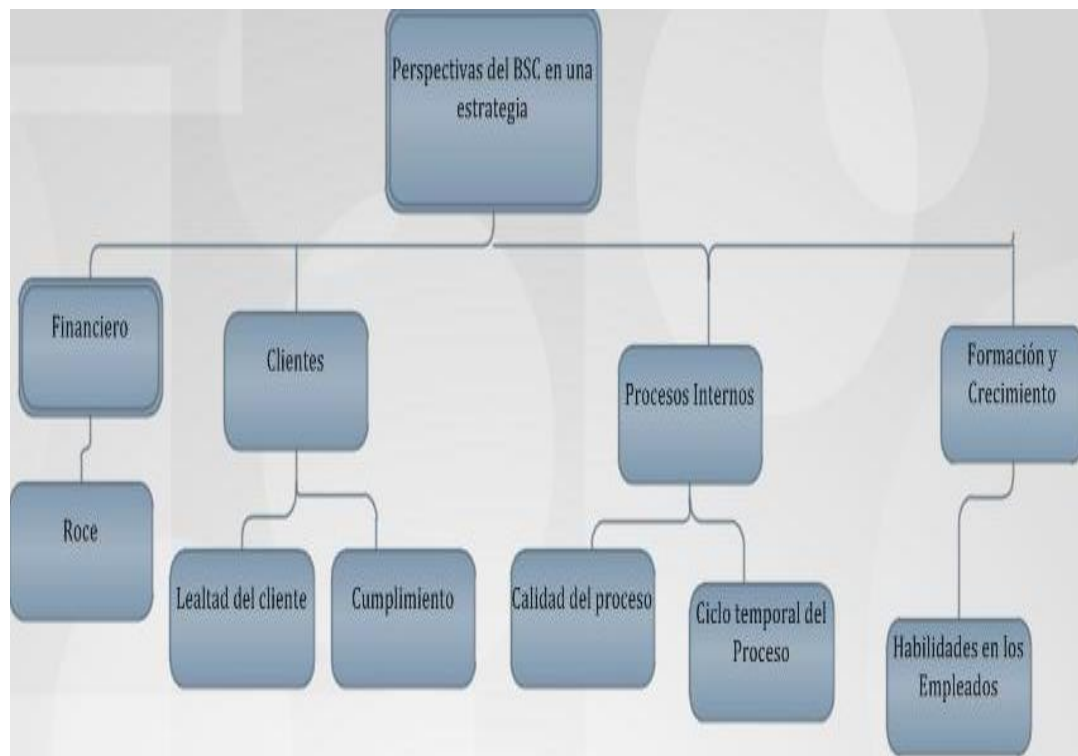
Perspectivas del BSC en una estrategia

Financiero

Roce

Clientes

Lealtad del cliente

Cumplimiento

Procesos Internos

Calidad del proceso

Ciclo temporal del Proceso

Formación y Crecimiento

Habilidades en los Empleados